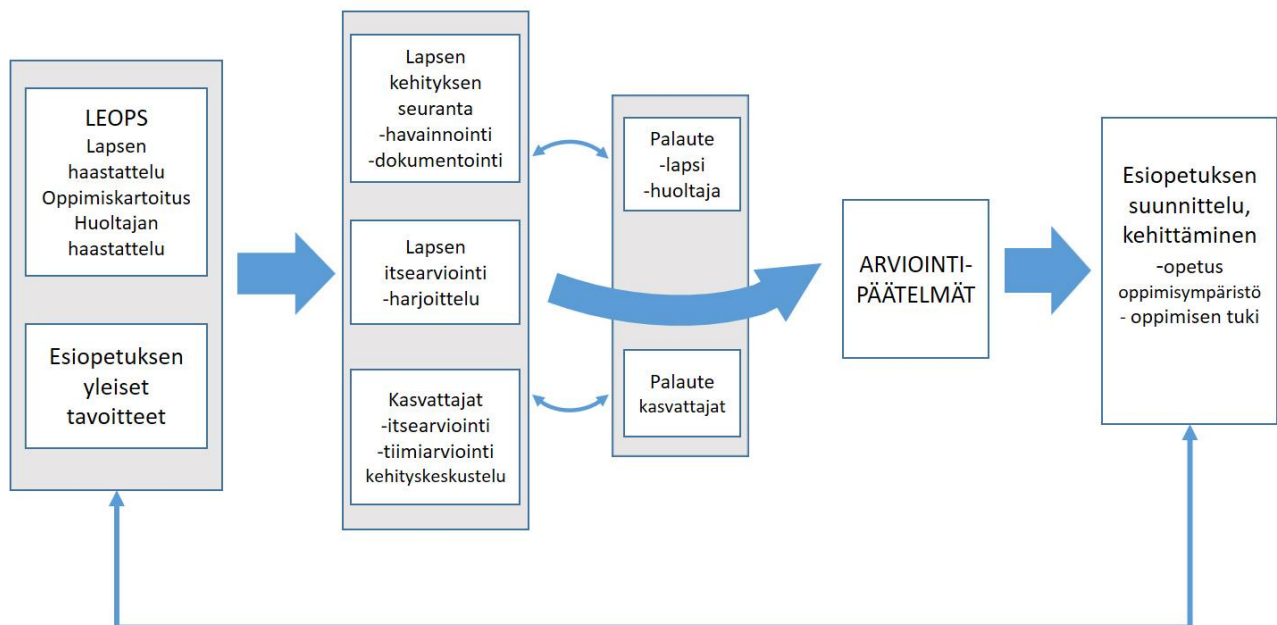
LEOPS
Lapsen haastattelu
Oppimiskartoitus
Huoltajan haastattelu

Esiopetuksen yleiset tavoitteet

Lapsen kehityksen seuranta
-havainnointi
-dokumentointi

Lapsen itsearviointi
-harjoittelu

Kasvattajat
-itsearviointi
-tiimiarviointi
kehityskeskustelu

Palaute
-lapsi
-huoltaja

Palaute
kasvattajat

ARVIOINTI-PÄÄTELMÄT

Esiopetuksen suunnittelu, kehittäminen
-opetus
oppimisympäristö
- oppimisen tuki